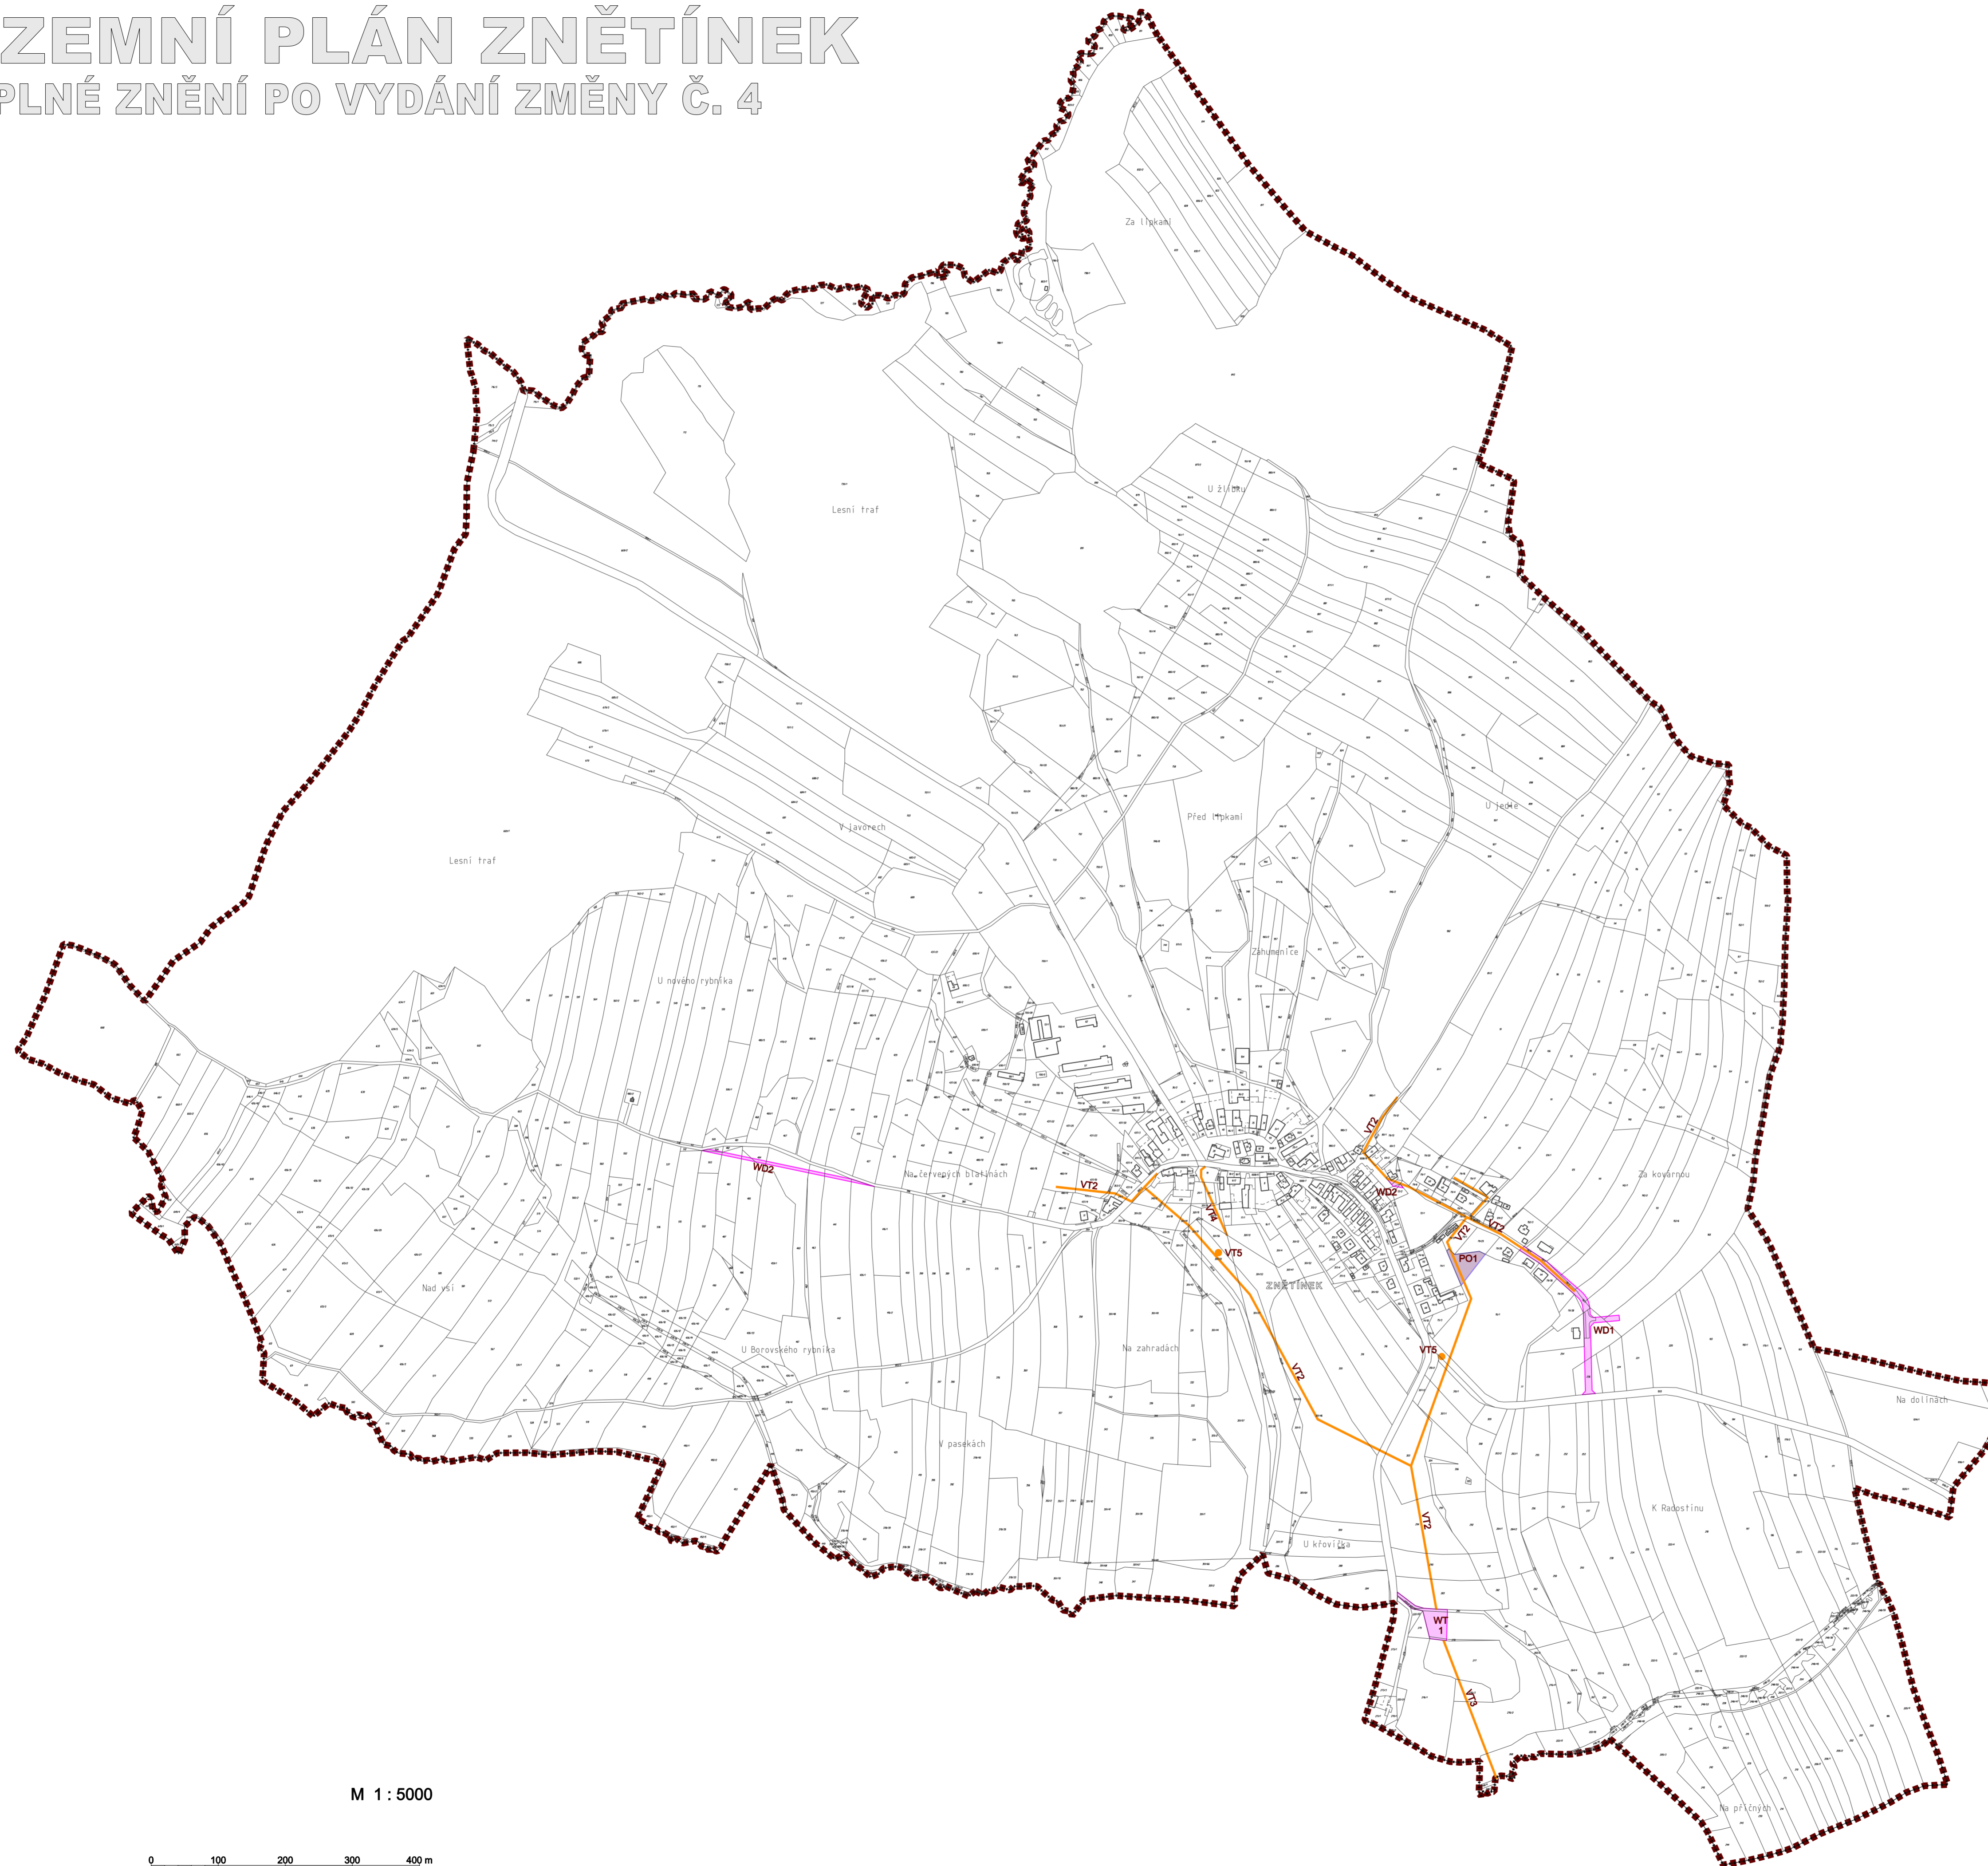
ZEMNÍ PLÁN ZNĚTÍNEK
PLNÉ ZNĚNÍ PO VYDÁNÍ ZMĚNY Č. 4

Za lipkami
Lesní trať
U žlíbku
V javořech
Před lipkami
U jedle
Lesní trať
Záhumenice
U nového rybníka
Na červených blatinách
Za kovárnou
WD2
VT2
VT4
VT5
VT2
WD2
VT2
VT2
PO1
WD1
ZNĚTÍNEK
Nad vsí
U Borovského rybníka
Na zahradách
VT5
VT2
Na dolinách
V pasekách
K Radostínu
VT2
U křovíčka
WT 1
VT3
Na příčných
M 1 : 5000
0 100 200 300 400 m